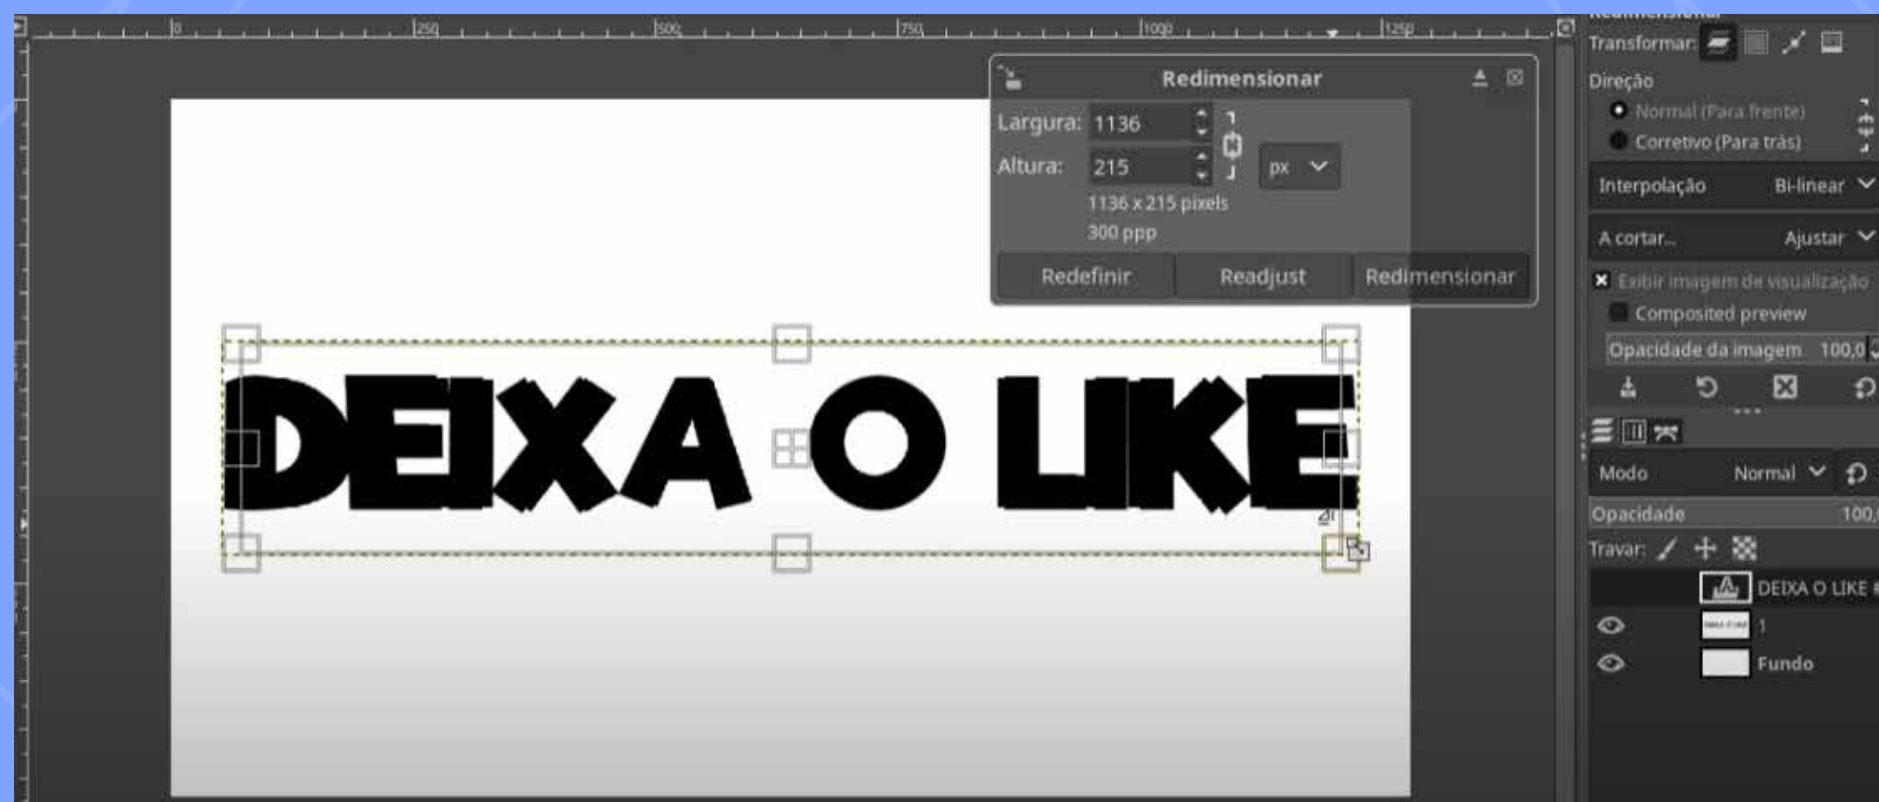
0
250
500
750
1000
1250

Redimensionar
Largura: 1136
Altura: 215
px
1136 x 215 pixels
300 ppp
Redefinir
Readjust
Redimensionar

DEIXA O LIKE

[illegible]
Transformar:
Direção
Normal (Para frente)
Corretivo (Para trás)
Interpolação Bi-linear
A cortar... Ajustar
Exibir imagem de visualização
Composited preview
Opacidade da imagem 100,0

Modo Normal
Opacidade 100,
Travar:
DEIXA O LIKE
1
Fundo